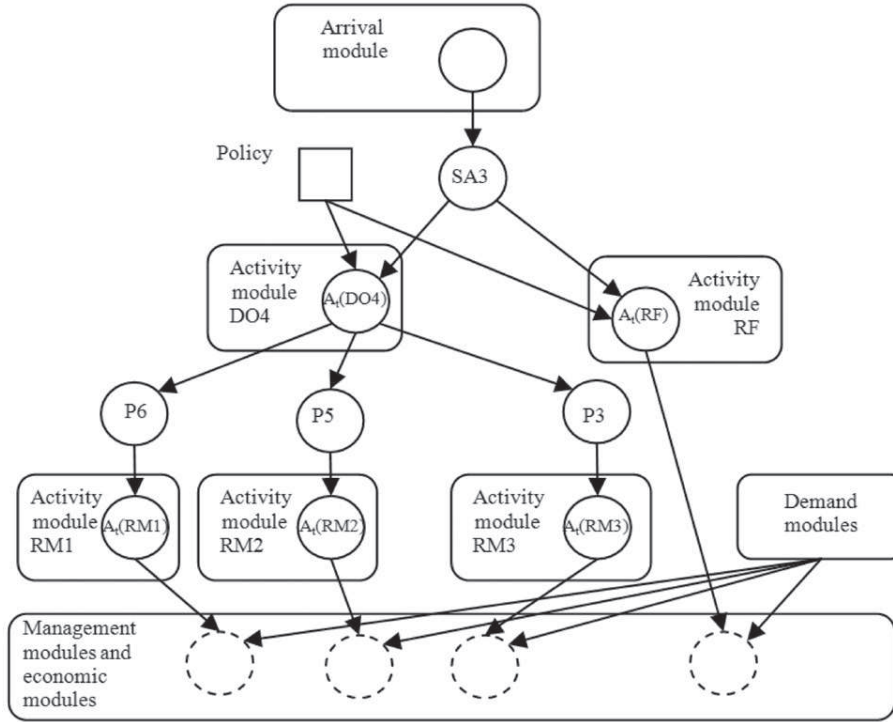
Arrival module

Policy

SA3

Activity module DO4

$A_t(DO4)$

$A_t(RF)$

Activity module RF

P6

P5

P3

Activity module RM1

$A_t(RM1)$

Activity module RM2

$A_t(RM2)$

Activity module RM3

$A_t(RM3)$

Demand modules

Management modules and economic modules